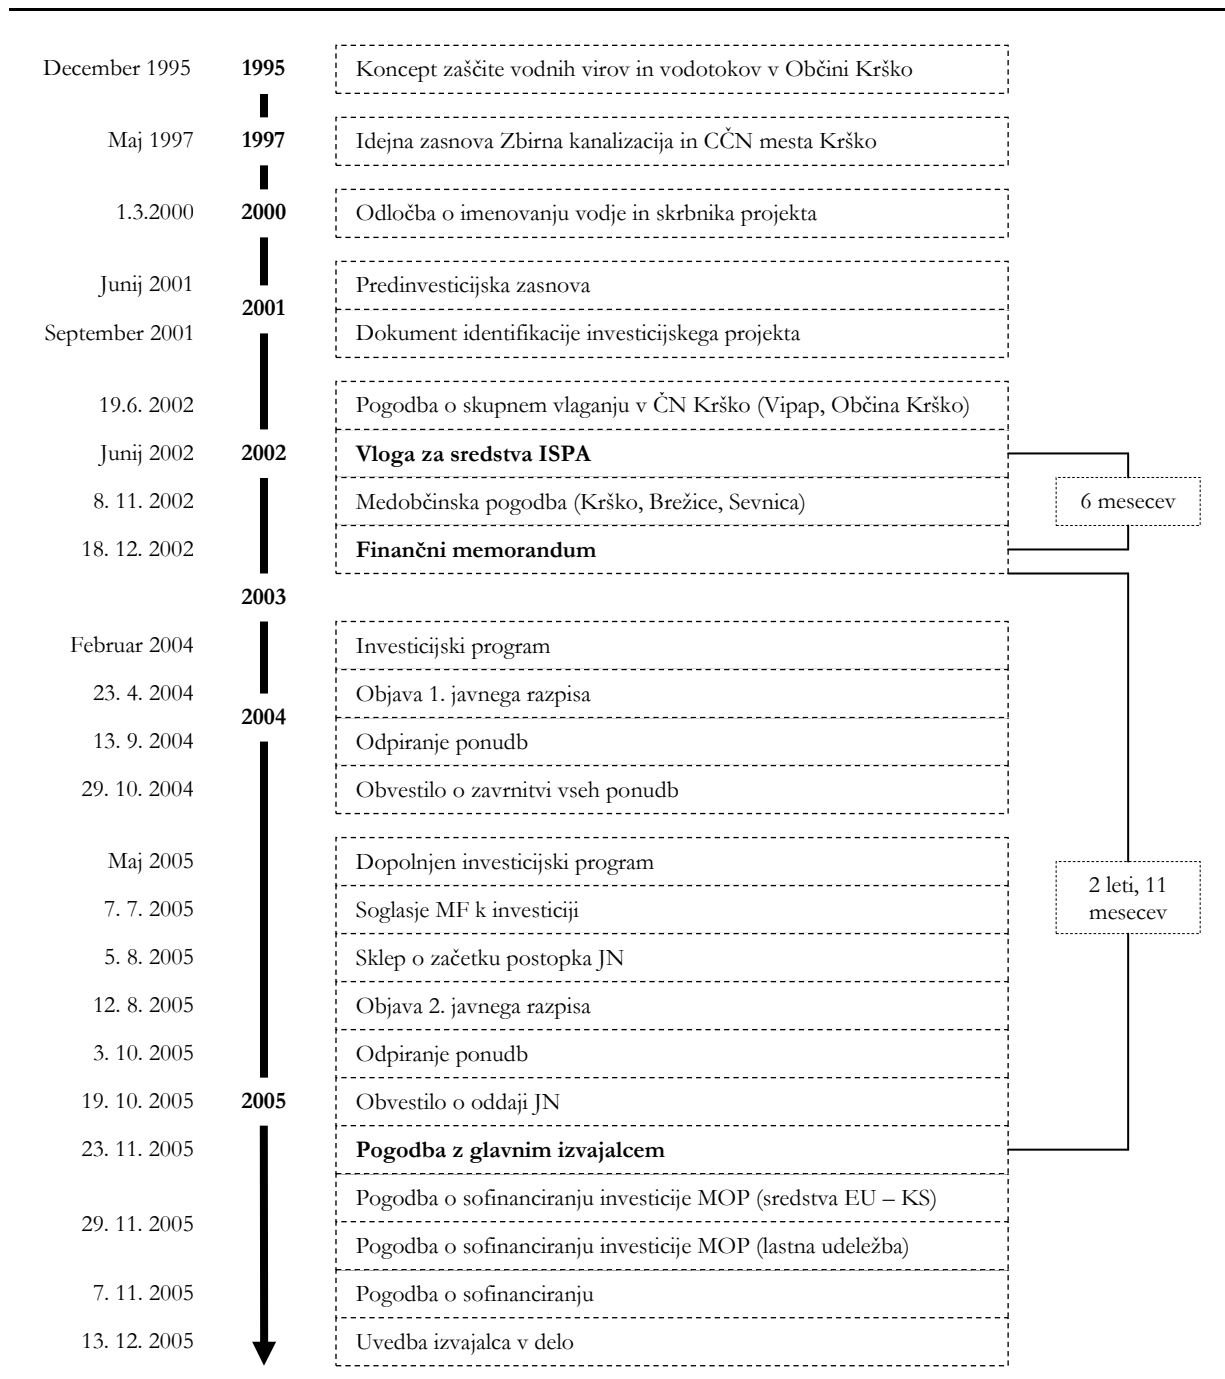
December 1995 1995 Koncept zaščite vodnih virov in vodotokov v Občini Krško

Maj 1997 1997 Idejna zasnova Zbirna kanalizacija in CČN mesta Krško

1.3.2000 2000 Odločba o imenovanju vodje in skrbnika projekta

Junij 2001 Predinvesticijska zasnova

2001

September 2001 Dokument identifikacije investicijskega projekta

19.6. 2002 Pogodba o skupnem vlaganju v ČN Krško (Vipap, Občina Krško)

Junij 2002 2002 **Vloga za sredstva ISPA**

8. 11. 2002 Medobčinska pogodba (Krško, Brežice, Sevnica)

6 mesecev

18. 12. 2002 **Finančni memorandum**

2003

Februar 2004 Investicijski program

23. 4. 2004 Objava 1. javnega razpisa

2004

13. 9. 2004 Odpiranje ponudb

29. 10. 2004 Obvestilo o zavrnitvi vseh ponudb

Maj 2005 Dopolnjen investicijski program

7. 7. 2005 Soglasje MF k investiciji

2 leti, 11 mesecev

5. 8. 2005 Sklep o začetku postopka JN

12. 8. 2005 Objava 2. javnega razpisa

3. 10. 2005 Odpiranje ponudb

19. 10. 2005 2005 Obvestilo o oddaji JN

23. 11. 2005 **Pogodba z glavnim izvajalcem**

Pogodba o sofinanciranju investicije MOP (sredstva EU – KS)

29. 11. 2005

Pogodba o sofinanciranju investicije MOP (lastna udeležba)

7. 11. 2005 Pogodba o sofinanciranju

13. 12. 2005 Uvedba izvajalca v delo